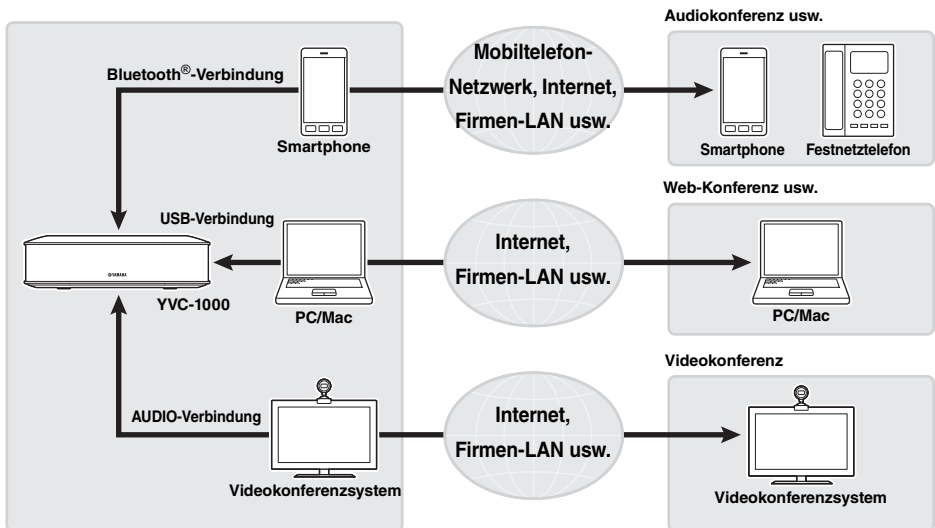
Audiokonferenz usw.

Bluetooth®-Verbindung

Smartphone

Mobiltelefon-Netzwerk, Internet, Firmen-LAN usw.

Smartphone

Festnetztelefon

Web-Konferenz usw.

USB-Verbindung

YAMAHA

YVC-1000

PC/Mac

Internet, Firmen-LAN usw.

PC/Mac

Videokonferenz

AUDIO-Verbindung

Videokonferenzsystem

Internet, Firmen-LAN usw.

Videokonferenzsystem